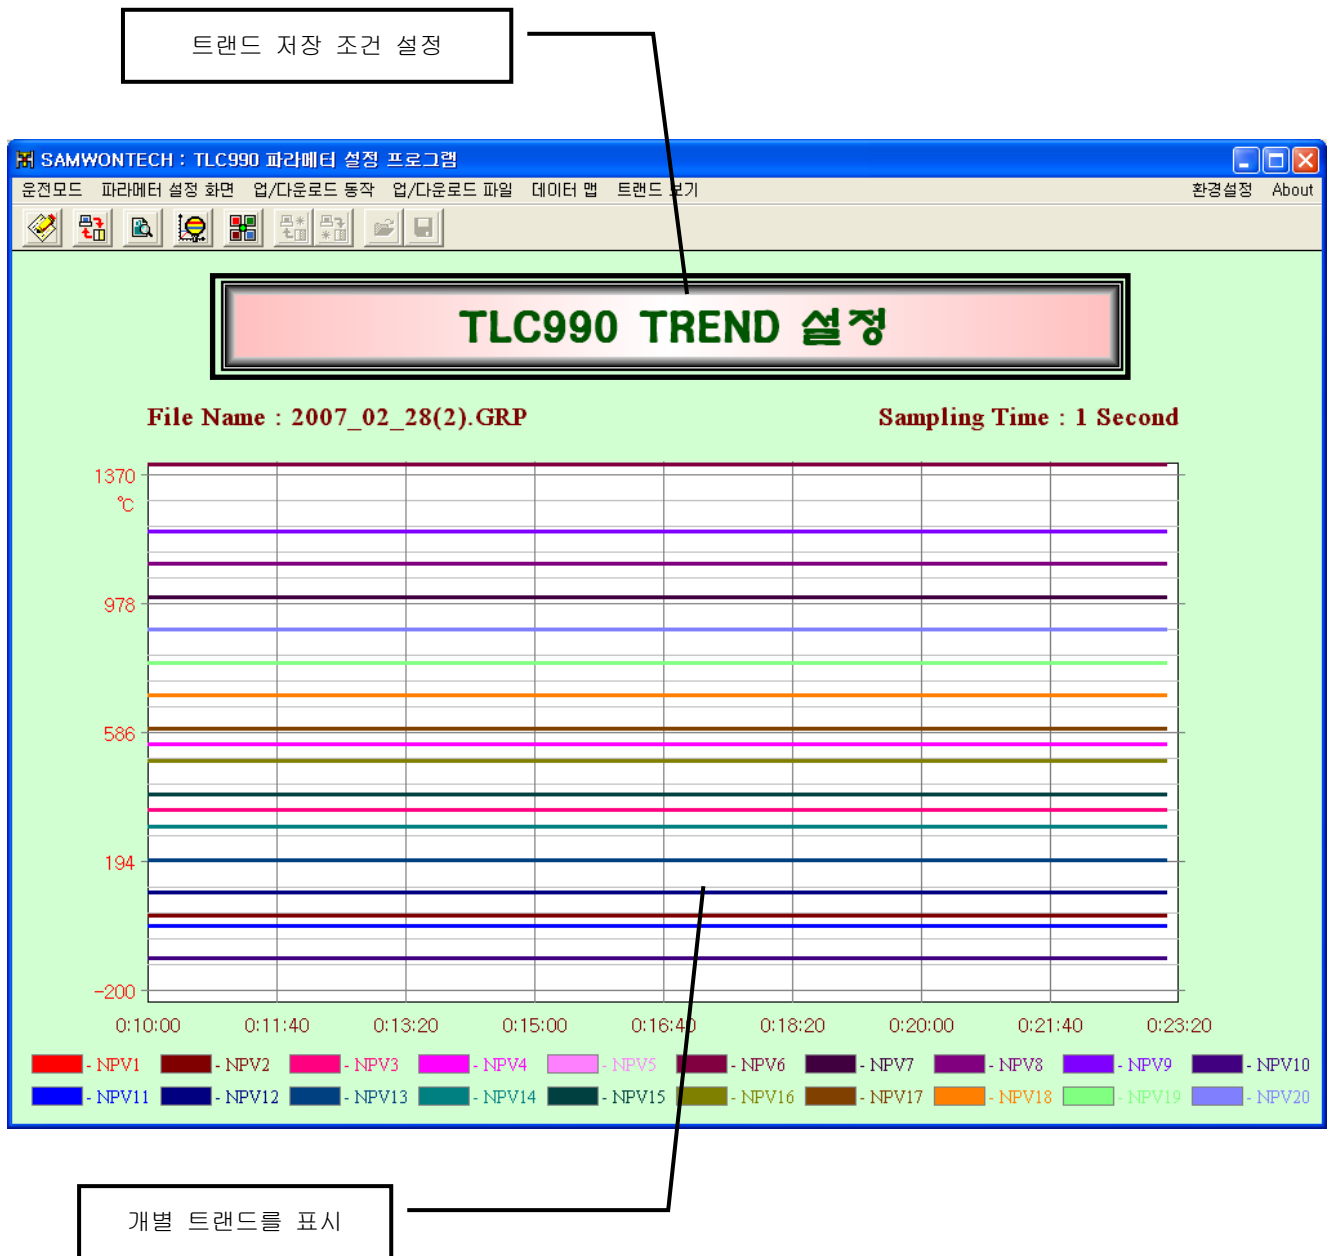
트랜드 저장 조건 설정

SAMWONTECH : TLC990 파라메터 설정 프로그램

운전모드 파라메터 설정 화면 업/다운로드 동작 업/다운로드 파일 데이터 맵 트랜드 보기 환경설정 About

TLC990 TREND 설정

File Name : 2007_02_28(2).GRP

Sampling Time : 1 Second

1370
℃
978
586
194
-200

0:10:00 0:11:40 0:13:20 0:15:00 0:16:40 0:18:20 0:20:00 0:21:40 0:23:20

- NPV1 - NPV2 - NPV3 - NPV4 - NPV5 - NPV6 - NPV7 - NPV8 - NPV9 - NPV10
- NPV11 - NPV12 - NPV13 - NPV14 - NPV15 - NPV16 - NPV17 - NPV18 - NPV19 - NPV20

개별 트랜드를 표시